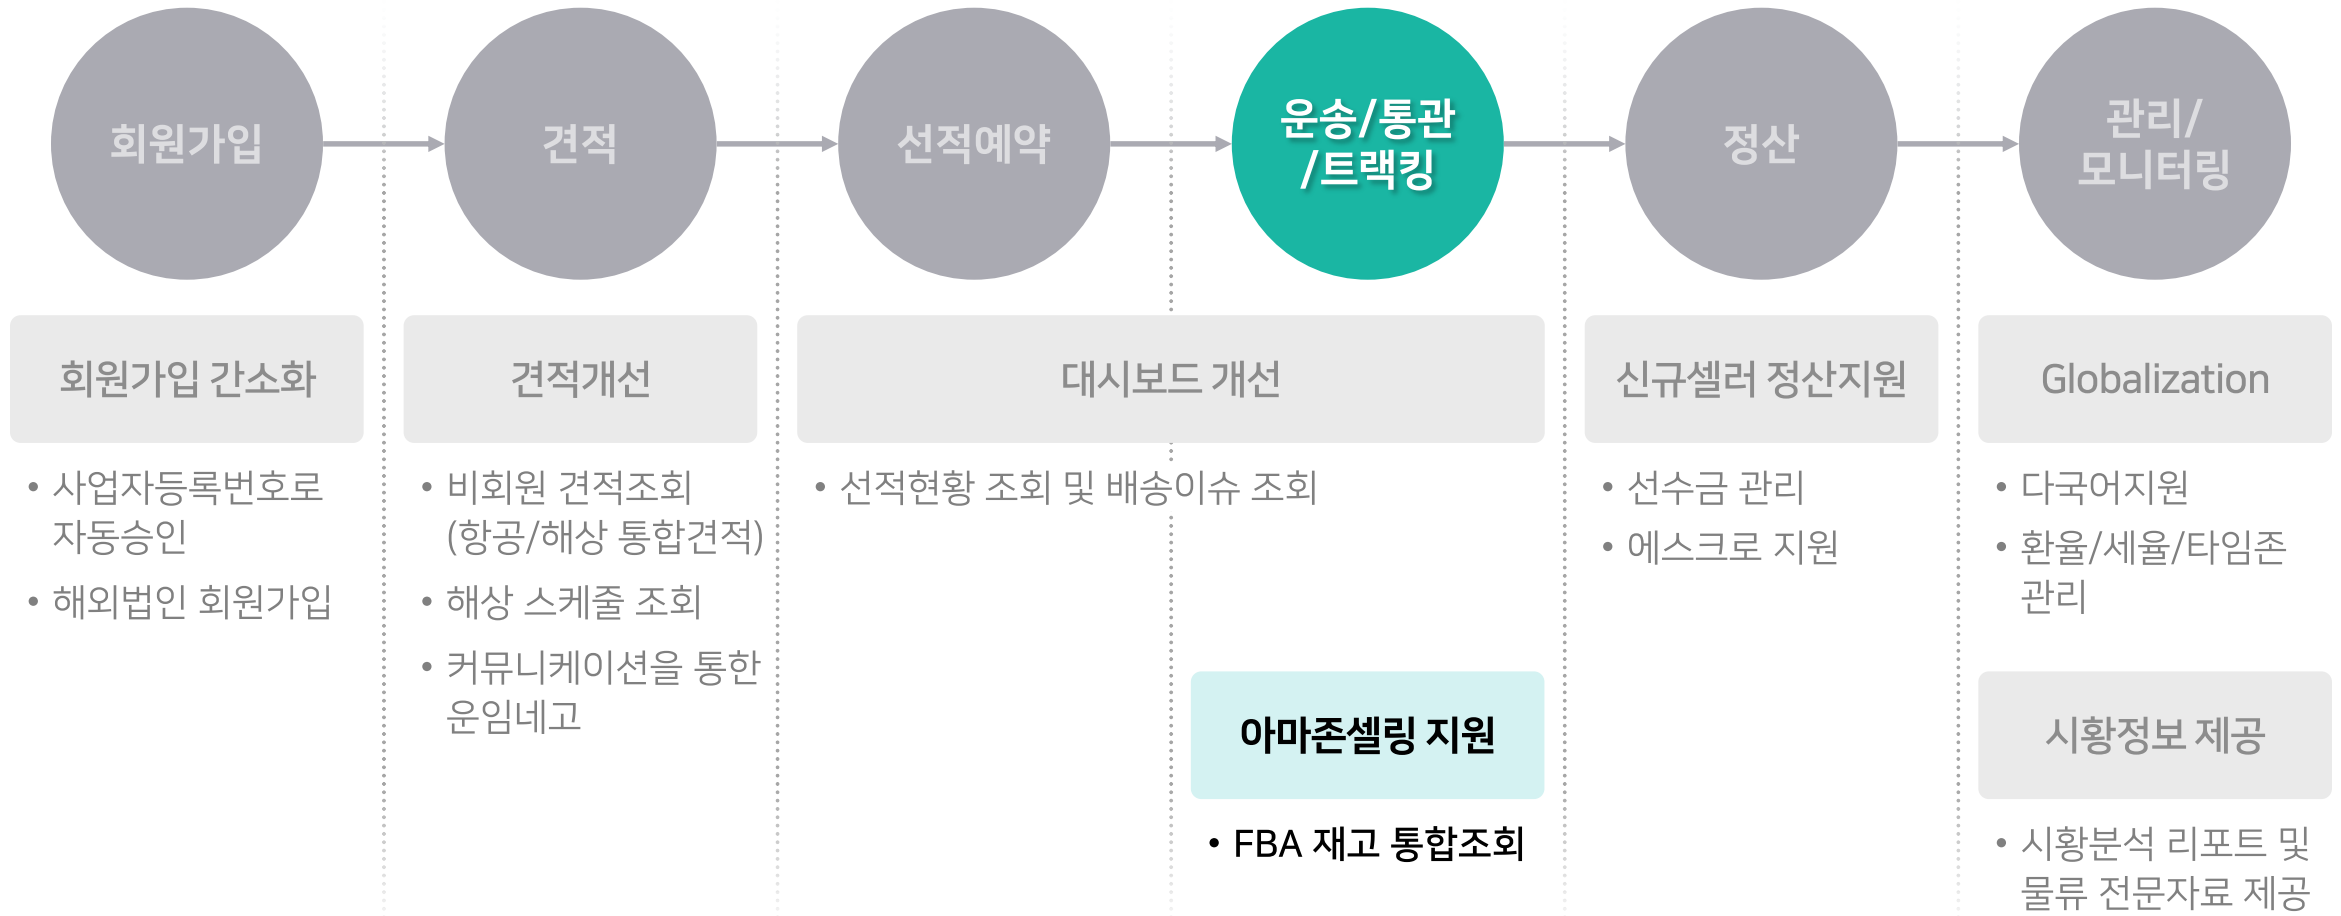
회원가입

견적

선적예약

운송/통관 /트랙킹

정산

관리/ 모니터링

회원가입 간소화

• 사업자등록번호로 자동승인
• 해외법인 회원가입

견적개선

• 비회원 견적조회 (항공/해상 통합견적)
• 해상 스케줄 조회
• 커뮤니케이션을 통한 운임네고

대시보드 개선

• 선적현황 조회 및 배송이슈 조회

아마존셀링 지원

• FBA 재고 통합조회

신규셀러 정산지원

• 선수금 관리
• 에스크로 지원

Globalization

• 다국어지원
• 환율/세율/타임존 관리

시황정보 제공

• 시황분석 리포트 및 물류 전문자료 제공